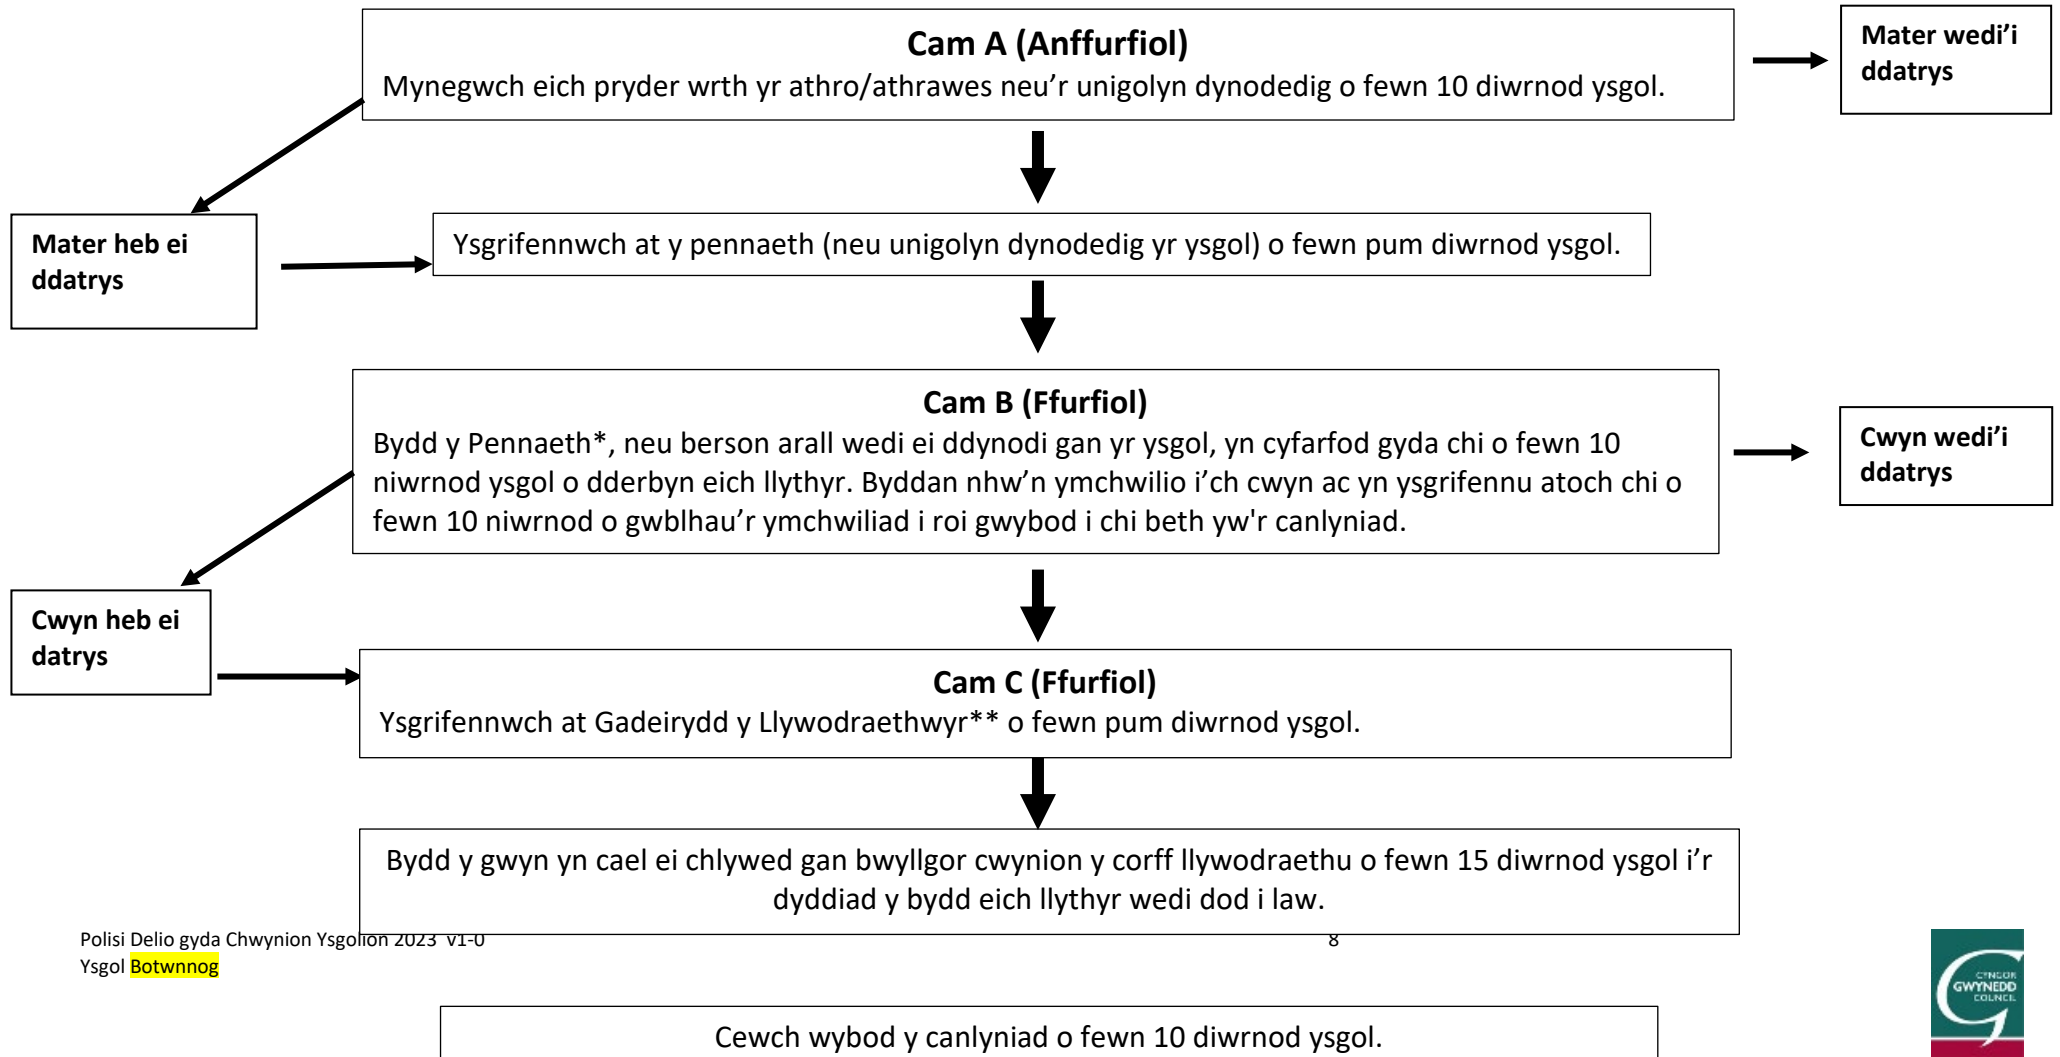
Cam A (Anffurfiol)
Mynegwch eich pryder wrth yr athro/athrawes neu'r unigolyn dynodedig o fewn 10 diwrnod ysgol.

Mater wedi'i ddatrys

Mater heb ei ddatrys

Ysgrifennwch at y pennaeth (neu unigolyn dynodedig yr ysgol) o fewn pum diwrnod ysgol.

Cam B (Ffurfiol)
Bydd y Pennaeth*, neu berson arall wedi ei ddynodi gan yr ysgol, yn cyfarfod gyda chi o fewn 10 niwrnod ysgol o dderbyn eich llythyr. Byddan nhw'n ymchwilio i'ch cwyn ac yn ysgrifennu atoch chi o fewn 10 niwrnod o gwblhau'r ymchwiliad i roi gwybod i chi beth yw'r canlyniad.

Cwyn wedi'i ddatrys

Cwyn heb ei datrys

Cam C (Ffurfiol)
Ysgrifennwch at Gadeirydd y Llywodraethwyr** o fewn pum diwrnod ysgol.

Bydd y gwyn yn cael ei chlywed gan bwyllgor cwynion y corff llywodraethu o fewn 15 diwrnod ysgol i'r dyddiad y bydd eich llythyr wedi dod i law.

Polisi Delio gyda Chwynion Ysgolion 2023 v1-0
Ysgol Botwnnog

8

CYNGOR GWYNEDD COUNCIL

Cewch wybod y canlyniad o fewn 10 diwrnod ysgol.